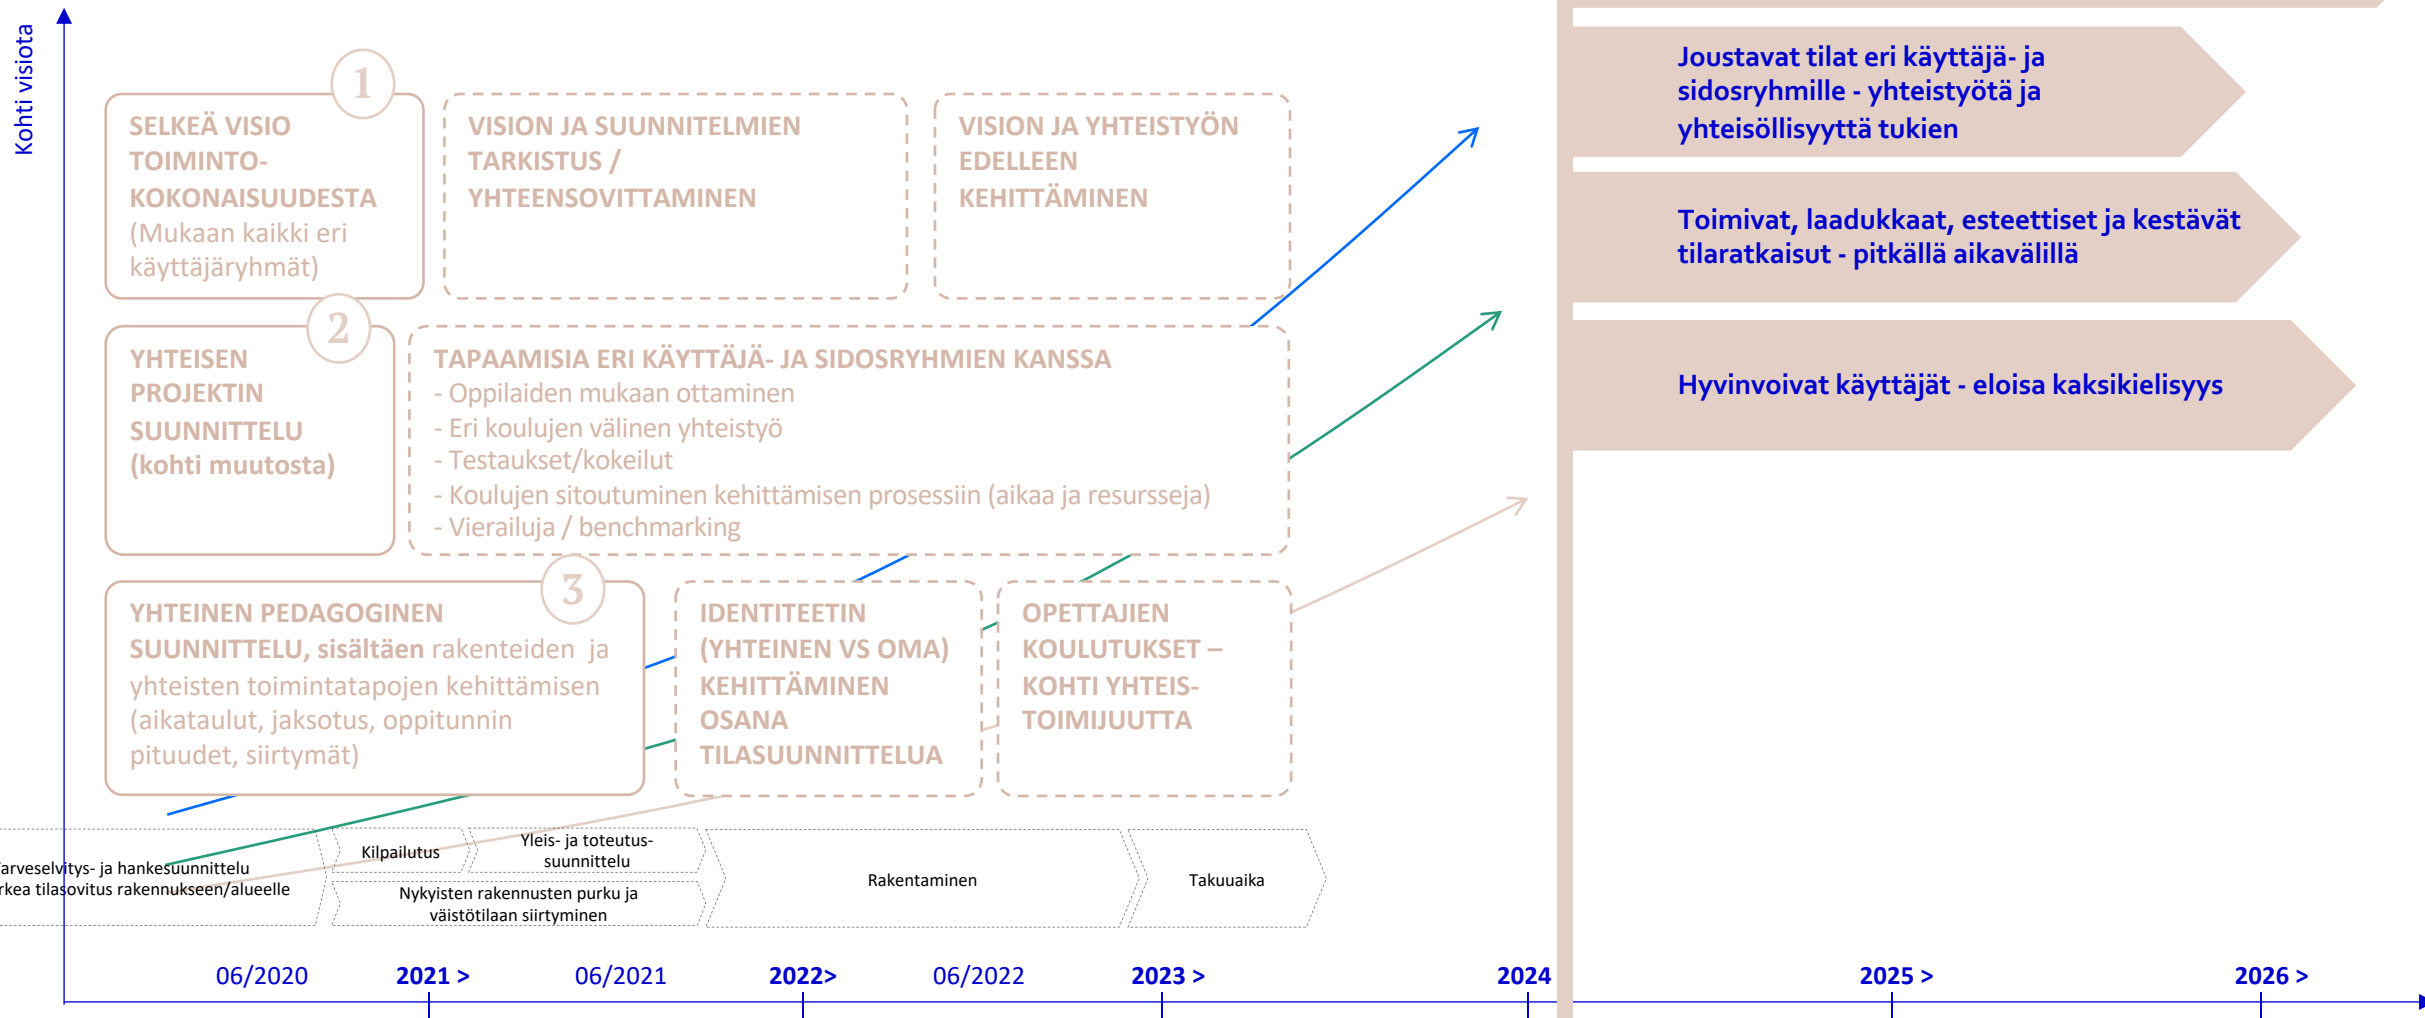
Kohti visiota

1

SELKEÄ VISIO TOIMINTOKOKONAISUUDESTA (Mukaan kaikki eri käyttäjäryhmät)

VISION JA SUUNNITELMIEN TARKISTUS / YHTEENSOVITTAMINEN

VISION JA YHTEISTYÖN EDELLEEN KEHITTÄMINEN

2

YHTEISEN PROJEKTIN SUUNNITTELU (kohti muutosta)

TAPAAMISIA ERI KÄYTTÄJÄ- JA SIDOSRYHMIEN KANSSA
- Oppilaiden mukaan ottaminen
- Eri koulujen välinen yhteistyö
- Testaukset/kokeilut
- Koulujen sitoutuminen kehittämisen prosessiin (aikaa ja resursseja)
- Vierailuja / benchmarking

3

YHTEINEN PEDAGOGINEN SUUNNITTELU, sisältäen rakenteiden ja yhteisten toimintatapojen kehittämisen (aikataulut, jaksotus, oppitunnin pituudet, siirtymät)

IDENTITEETIN (YHTEINEN VS OMA) KEHITTÄMINEN OSANA TILASUUNNITTELUA

OPETTAJIEN KOULUTUKSET – KOHTI YHTEISTOIMIJUUTTA

Joustavat tilat eri käyttäjä- ja sidosryhmille - yhteistyötä ja yhteisöllisyyttä tukien

Toimivat, laadukkaat, esteettiset ja kestävät tilaratkaisut - pitkällä aikavälillä

Hyvinvoivat käyttäjät - eloisa kaksikielisyys

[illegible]arveselvitys- ja hankesuunnittelu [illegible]rkea tilasovitus rakennukseen/alueelle

Kilpailutus

Yleis- ja toteutussuunnittelu

Nykyisten rakennusten purku ja väistötilaan siirtyminen

Rakentaminen

Takuuaika

06/2020 2021 > 06/2021 2022> 06/2022 2023 > 2024 2025 > 2026 >